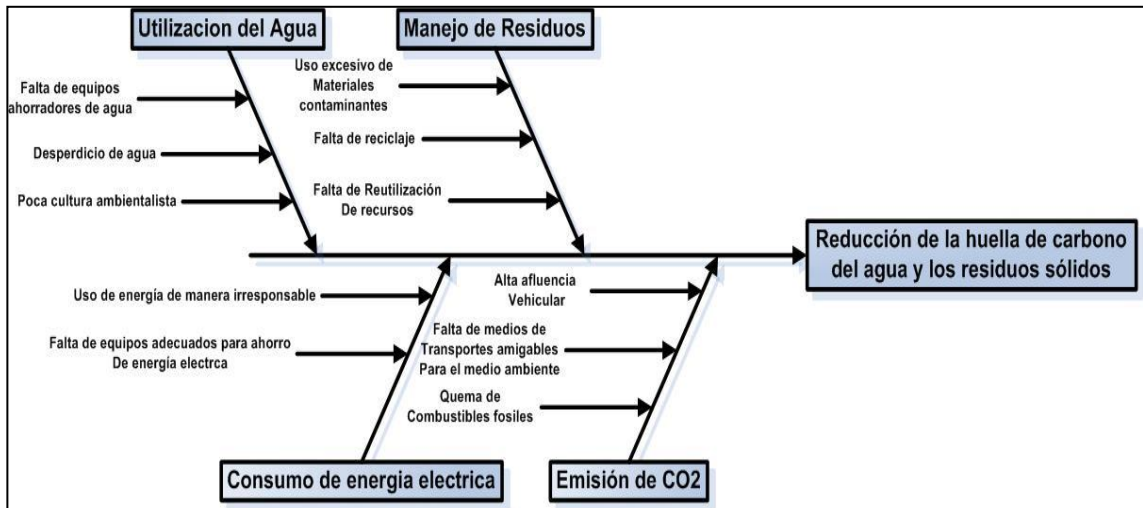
Utilizacion del Agua

Falta de equipos ahorradores de agua

Desperdicio de agua

Poca cultura ambientalista

Manejo de Residuos

Uso excesivo de Materiales contaminantes

Falta de reciclaje

Falta de Reutilización De recursos

Reducción de la huella de carbono del agua y los residuos sólidos

Uso de energía de manera irresponsable

Falta de equipos adecuados para ahorro De energía electrca

Consumo de energia electrica

Alta afluencia Vehicular

Falta de medios de Transportes amigables Para el medio ambiente

Quema de Combustibles fosiles

Emisión de CO2